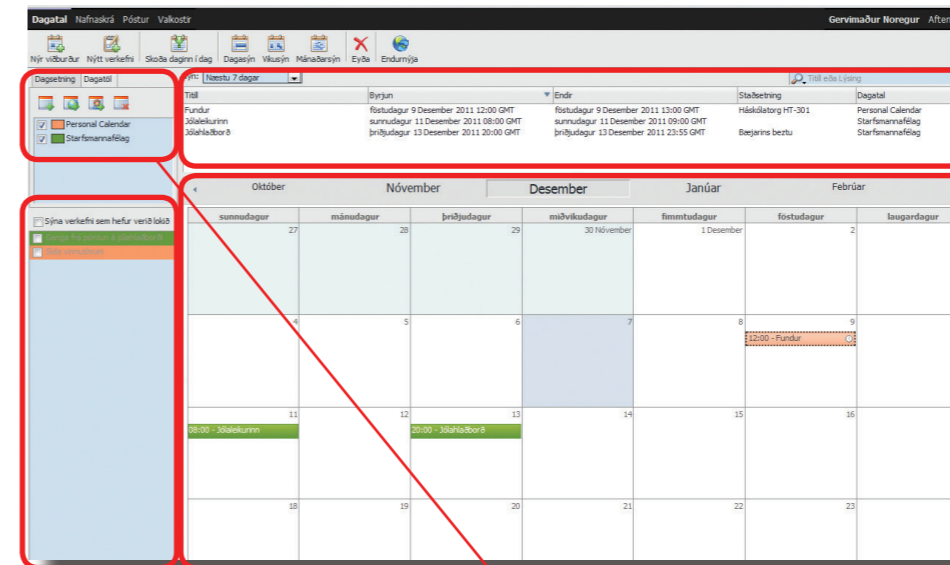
Dagatal Nafnaskrá Póstur Valkostir

Gervimaður Noregur After

Nýr viðburður Nýtt verkefni Skoða daginn í dag Dagasýn Vikusýn Mánaðarsýn Eyða Endurnýja

Dagsetning Dagatöl

Personal Calendar
Starfsmannafélag

Sýna verkefni sem hefur verið lokið
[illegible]
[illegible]

Sýn: Næstu 7 dagar

Titill eða Lýsing

| Titill | Byrjun | Endir | Staðsetning | Dagatal |
|---|---|---|---|---|
| Fundur | föstudagur 9 Desember 2011 12:00 GMT | föstudagur 9 Desember 2011 13:00 GMT | Háskólatorg HT-301 | Personal Calendar |
| Jólaleikurinn | sunnudagur 11 Desember 2011 08:00 GMT | sunnudagur 11 Desember 2011 09:00 GMT | | Starfsmannafélag |
| Jólahlaðborð | þriðjudagur 13 Desember 2011 20:00 GMT | þriðjudagur 13 Desember 2011 23:55 GMT | Bæjarins beztu | Starfsmannafélag |

Október Nóvember Desember Janúar Febrúar

| sunnudagur | mánudagur | þriðjudagur | miðvikudagur | fimmtudagur | föstudagur | laugardagur |
|---|---|---|---|---|---|---|
| 27 | 28 | 29 | 30 Nóvember | 1 Desember | 2 | |
| 4 | 5 | 6 | 7 | 8 | 9 12:00 - Fundur | |
| 11 08:00 - Jólaleikurinn | 12 | 13 20:00 - Jólahlaðborð | 14 | 15 | 16 | |
| 18 | 19 | 20 | 21 | 22 | 23 | |